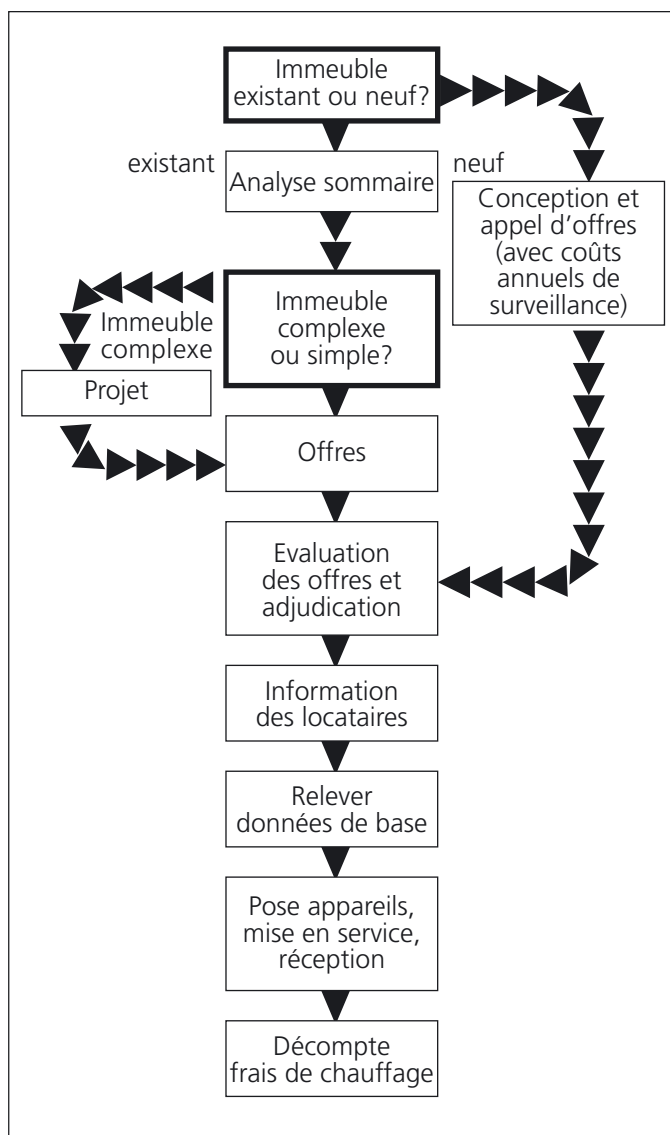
Immeuble existant ou neuf?

existant

neuf

Analyse sommaire

Conception et appel d'offres (avec coûts annuels de surveillance)

Immeuble complexe

Immeuble complexe ou simple?

Projet

Offres

Evaluation des offres et adjudication

Information des locataires

Relever données de base

Pose appareils, mise en service, réception

Décompte frais de chauffage